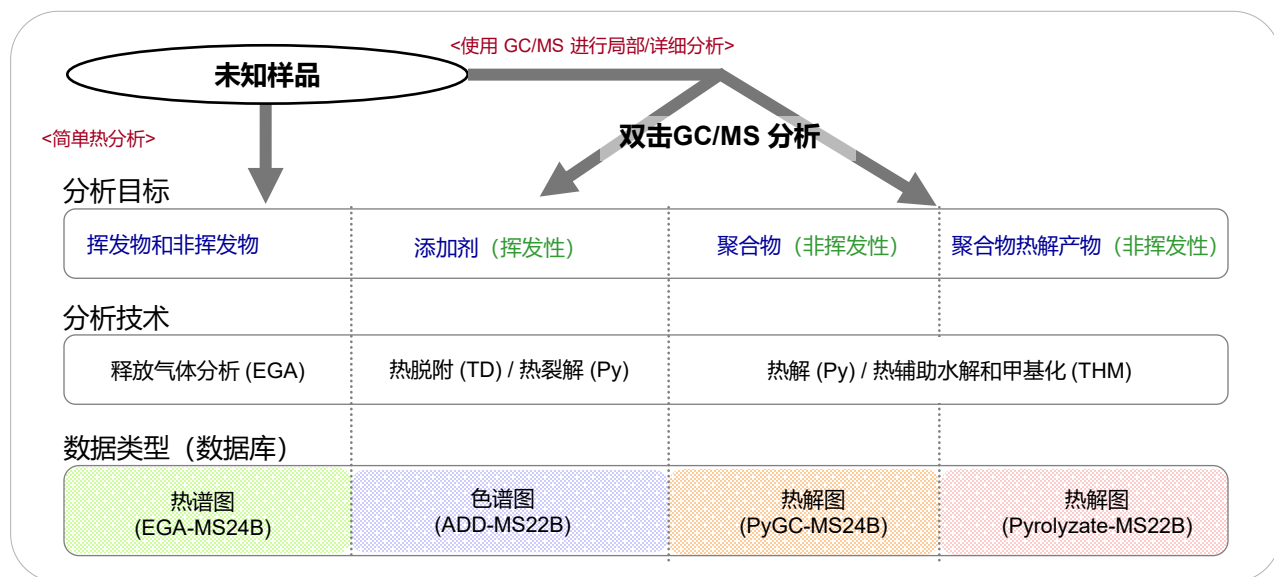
<使用 GC/MS 进行局部/详细分析>

未知样品

<简单热分析>

双击GC/MS 分析

分析目标

挥发物和非挥发物

添加剂（挥发性）

聚合物（非挥发性）

聚合物热解产物（非挥发性）

分析技术

释放气体分析 (EGA)

热脱附 (TD) / 热裂解 (Py)

热解 (Py) / 热辅助水解和甲基化 (THM)

数据类型（数据库）

热谱图
(EGA-MS24B)

色谱图
(ADD-MS22B)

热解图
(PyGC-MS24B)

热解图
(Pyrolyzate-MS22B)